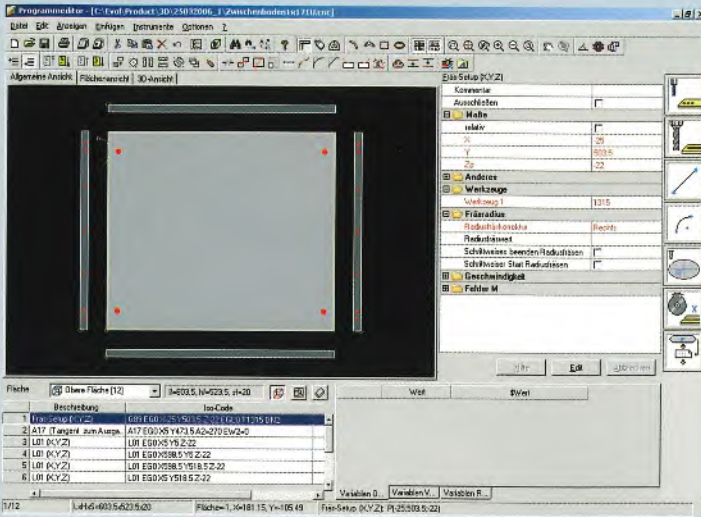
Programmeditor - [C:\Evof\Product\3D\25032006_1\Zwischenboden\st710.cnc]

Datei Edit Anzeigen Einfügen Instrumente Optionen ?

Allgemeine Ansicht | Flächenansicht | 3D-Ansicht

Fräs Setup (X,Y,Z)

| | |
|---|---|
| Kommentar | |
| Ausschließen | |
| Maße | |
| relativ | |
| X | -25 |
| Y | 503.5 |
| Zp | -22 |
| Anderes | |
| Werkzeuge | |
| Werkzeug 1 | 1315 |
| Fräsradius | |
| Radiuskorrektur | Rechts |
| Radiusmaß | |
| Schrittweises beenden/Radiusmaß | |
| Schrittweises Start Radiusmaß | |
| Geschwindigkeit | |
| Felder M | |

Fläche | Obere Fläche [12] | l=603.5, h=523.5, d=20

Edit

| | Beschreibung | Iso-Code |
|---|---|---|
| 1 | Fräs Setup (X,Y,Z) | G0 EG0X-25Y503.5 Z-22 EG1 T1315 EH2 |
| 2 | A17 (Tangent. zum Ausga... | A17 EG0X5Y473.5 A2=270 EW2=0 |
| 3 | L01 (X,Y,Z) | L01 EG0X5 Y5 Z-22 |
| 4 | L01 (X,Y,Z) | L01 EG0X598.5 Y5 Z-22 |
| 5 | L01 (X,Y,Z) | L01 EG0X598.5 Y518.5 Z-22 |
| 6 | L01 (X,Y,Z) | L01 EG0X5 Y518.5 Z-22 |

| Wert | $Wert |
|---|---|

Variablen 0... | Variablen V... | Variablen R...

1/12 | LxHxS=603.5x523.5x20 | Fläche=1, X=181.15, Y=-105.49 | Fräs-Setup (X,Y,Z): P(-25;503.5;-22)